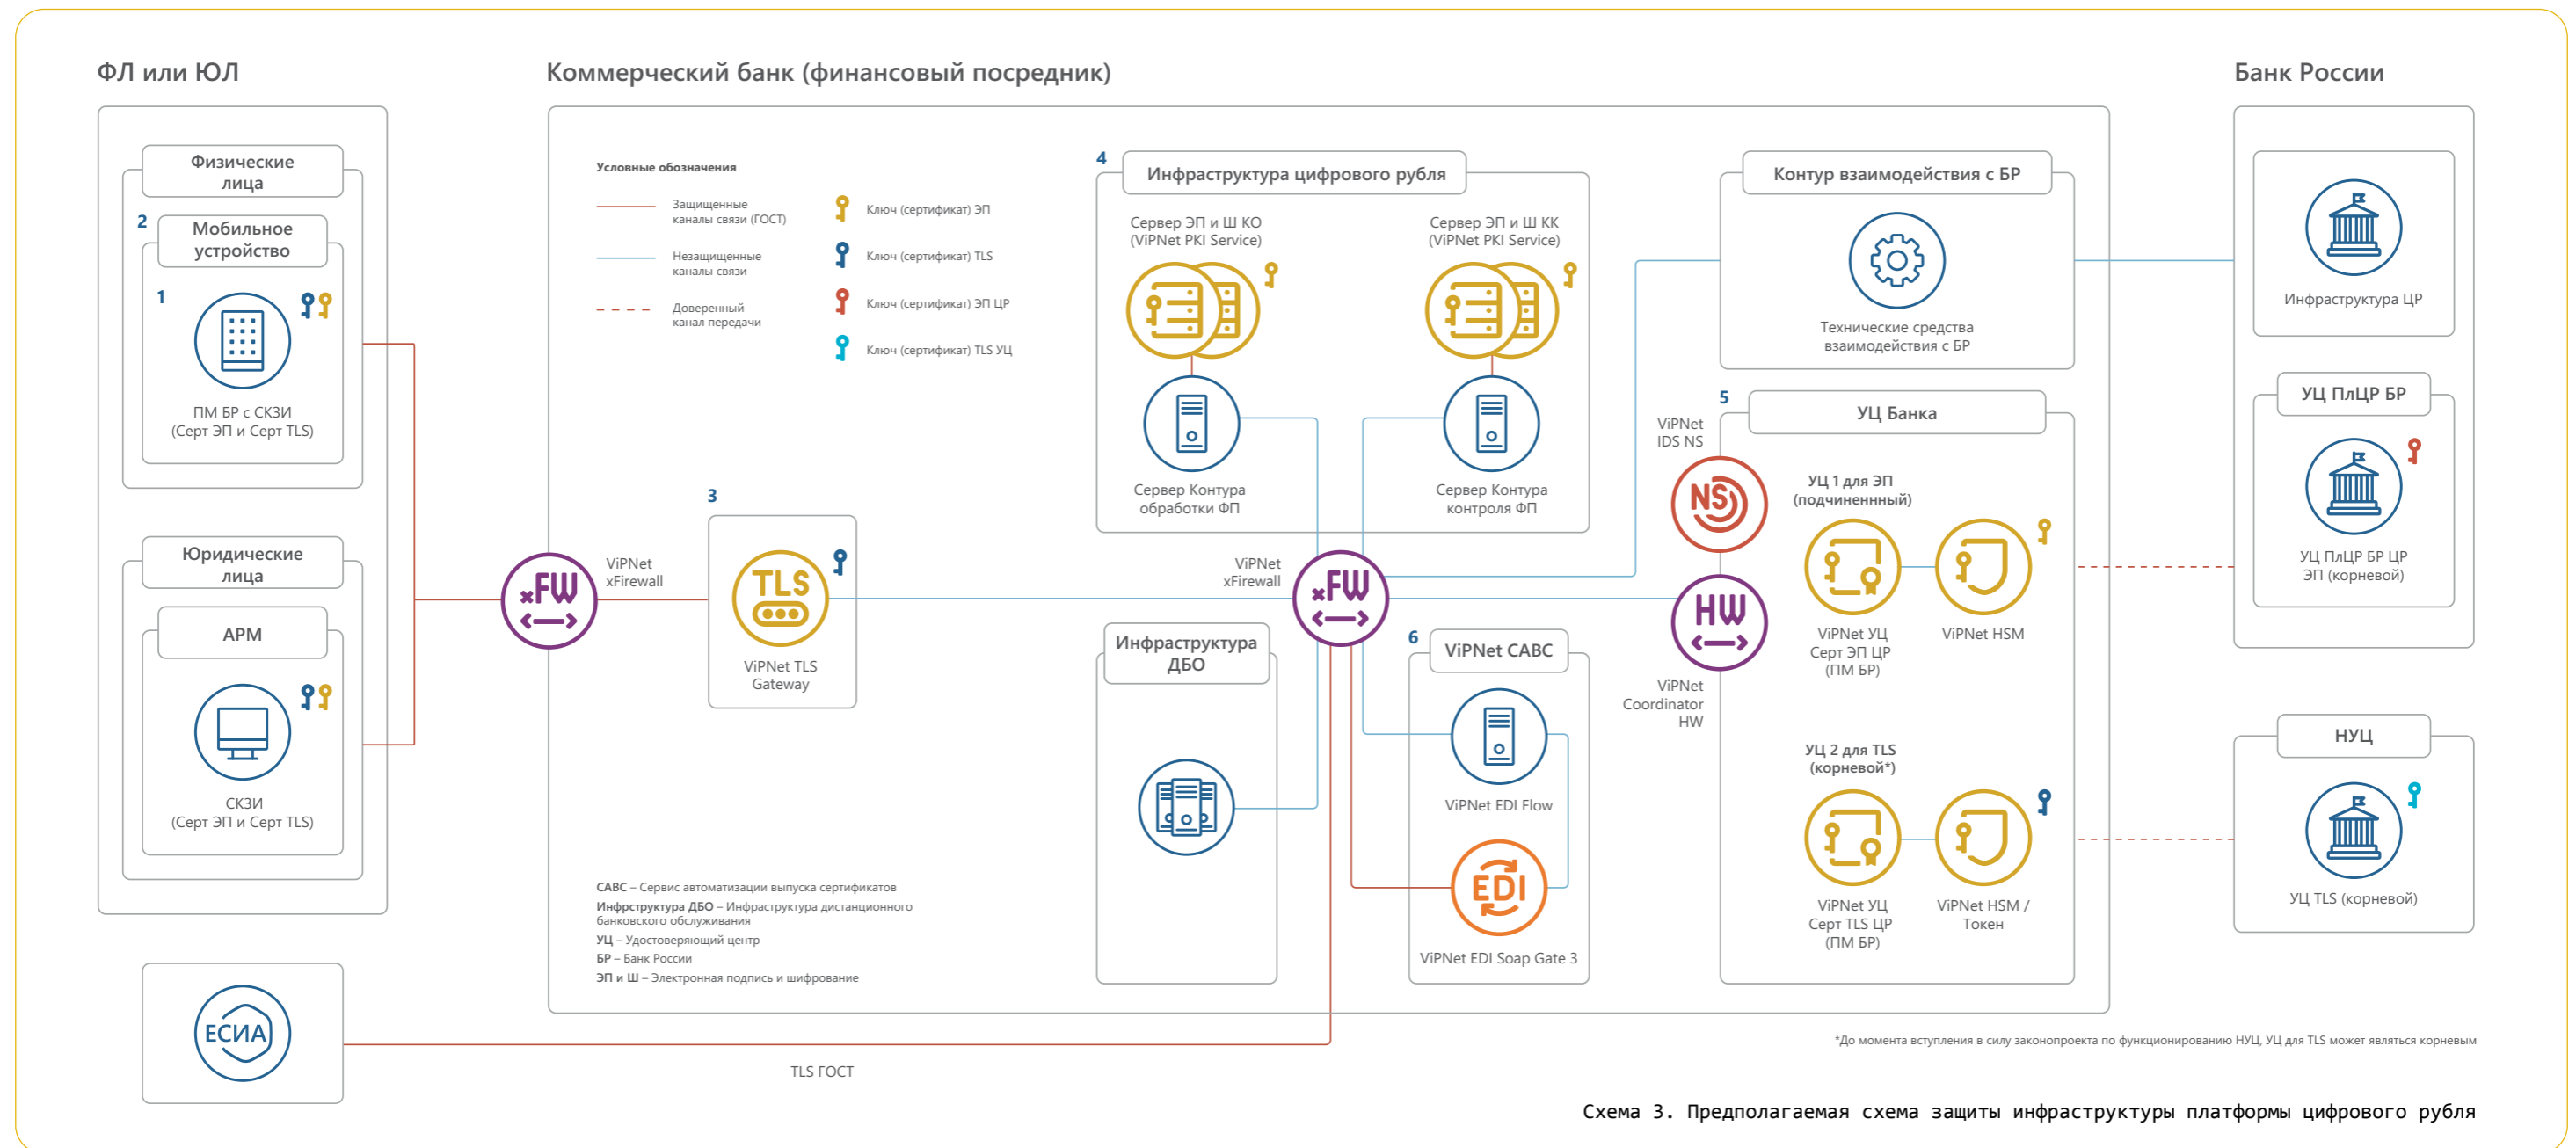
ФЛ или ЮЛ

Физические лица

2 Мобильное устройство

1

ПМ БР с СКЗИ (Серт ЭП и Серт TLS)

Юридические лица

АРМ

СКЗИ (Серт ЭП и Серт TLS)

ЕСИА

Коммерческий банк (финансовый посредник)

Условные обозначения

Защищенные каналы связи (ГОСТ)

Незащищенные каналы связи

Доверенный канал передачи

Ключ (сертификат) ЭП

Ключ (сертификат) TLS

Ключ (сертификат) ЭП ЦР

Ключ (сертификат) TLS УЦ

ViPNet xFirewall

3

TLS

ViPNet TLS Gateway

4 Инфраструктура цифрового рубля

Сервер ЭП и Ш КО (ViPNet PKI Service)

Сервер ЭП и Ш КК (ViPNet PKI Service)

Сервер Контура обработки ФП

Сервер Контура контроля ФП

ViPNet xFirewall

Инфраструктура ДБО

6 ViPNet САВС

ViPNet EDI Flow

EDI

ViPNet EDI Soap Gate 3

САВС – Сервис автоматизации выпуска сертификатов
Инфрсткрутура ДБО – Инфраструктура дистанционного банковского обслуживания
УЦ – Удостоверяющий центр
БР – Банк России
ЭП и Ш – Электронная подпись и шифрование

Контур взаимодействия с БР

Технические средства взаимодействия с БР

ViPNet IDS NS

5 УЦ Банка

УЦ 1 для ЭП (подчиненнный)

ViPNet УЦ Серт ЭП ЦР (ПМ БР)

ViPNet HSM

ViPNet Coordinator HW

УЦ 2 для TLS (корневой*)

ViPNet УЦ Серт TLS ЦР (ПМ БР)

ViPNet HSM / Токен

Банк России

Инфраструктура ЦР

УЦ ПлЦР БР

УЦ ПлЦР БР ЦР ЭП (корневой)

НУЦ

УЦ TLS (корневой)

TLS ГОСТ

*До момента вступления в силу законопроекта по функционированию НУЦ, УЦ для TLS может являться корневым

Схема 3. Предполагаемая схема защиты инфраструктуры платформы цифрового рубля